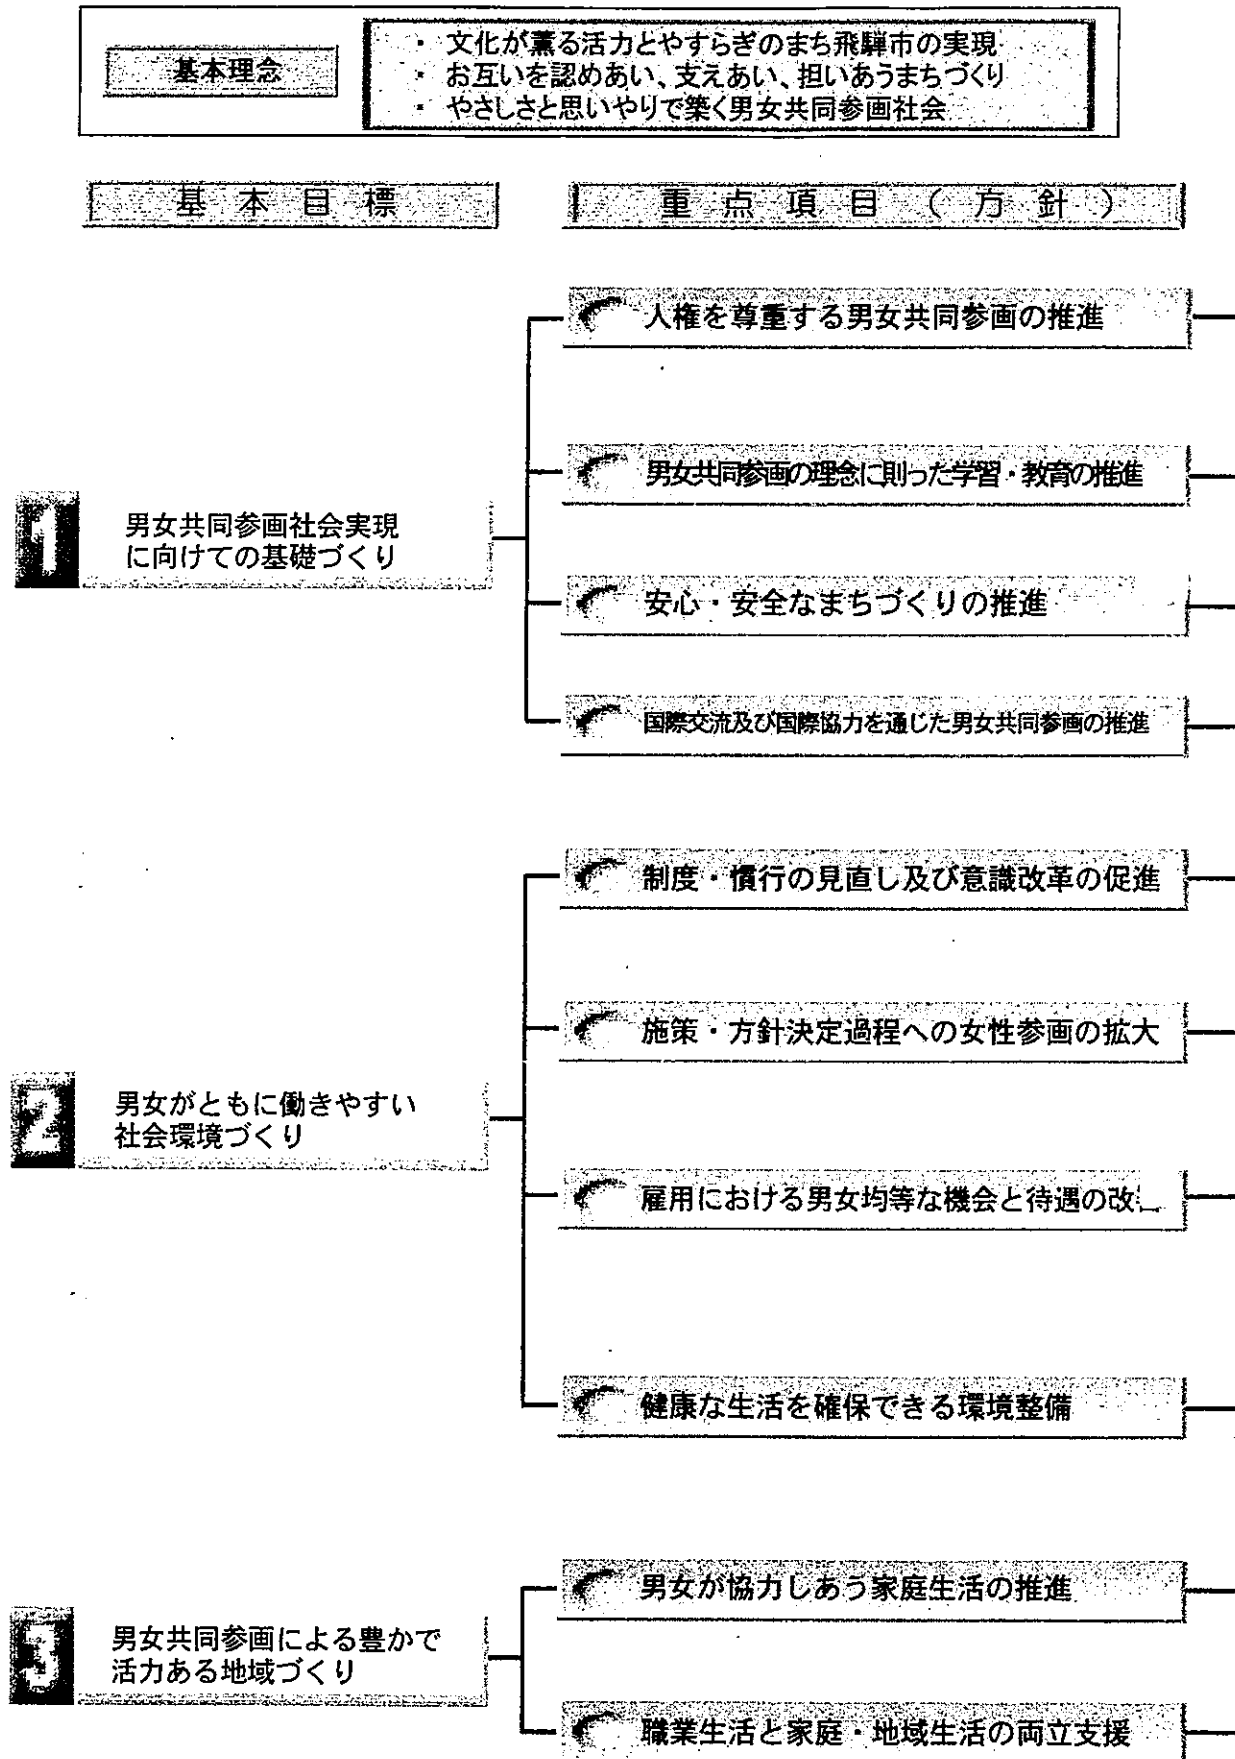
基本理念

・文化が薫る活力とやすらぎのまち飛騨市の実現
・お互いを認めあい、支えあい、担いあうまちづくり
・やさしさと思いやりで築く男女共同参画社会

基本目標

重点項目（方針）

1 男女共同参画社会実現に向けての基礎づくり

人権を尊重する男女共同参画の推進

男女共同参画の理念に則った学習・教育の推進

安心・安全なまちづくりの推進

国際交流及び国際協力を通じた男女共同参画の推進

2 男女がともに働きやすい社会環境づくり

制度・慣行の見直し及び意識改革の促進

施策・方針決定過程への女性参画の拡大

雇用における男女均等な機会と待遇の改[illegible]

健康な生活を確保できる環境整備

3 男女共同参画による豊かで活力ある地域づくり

男女が協力しあう家庭生活の推進

職業生活と家庭・地域生活の両立支援